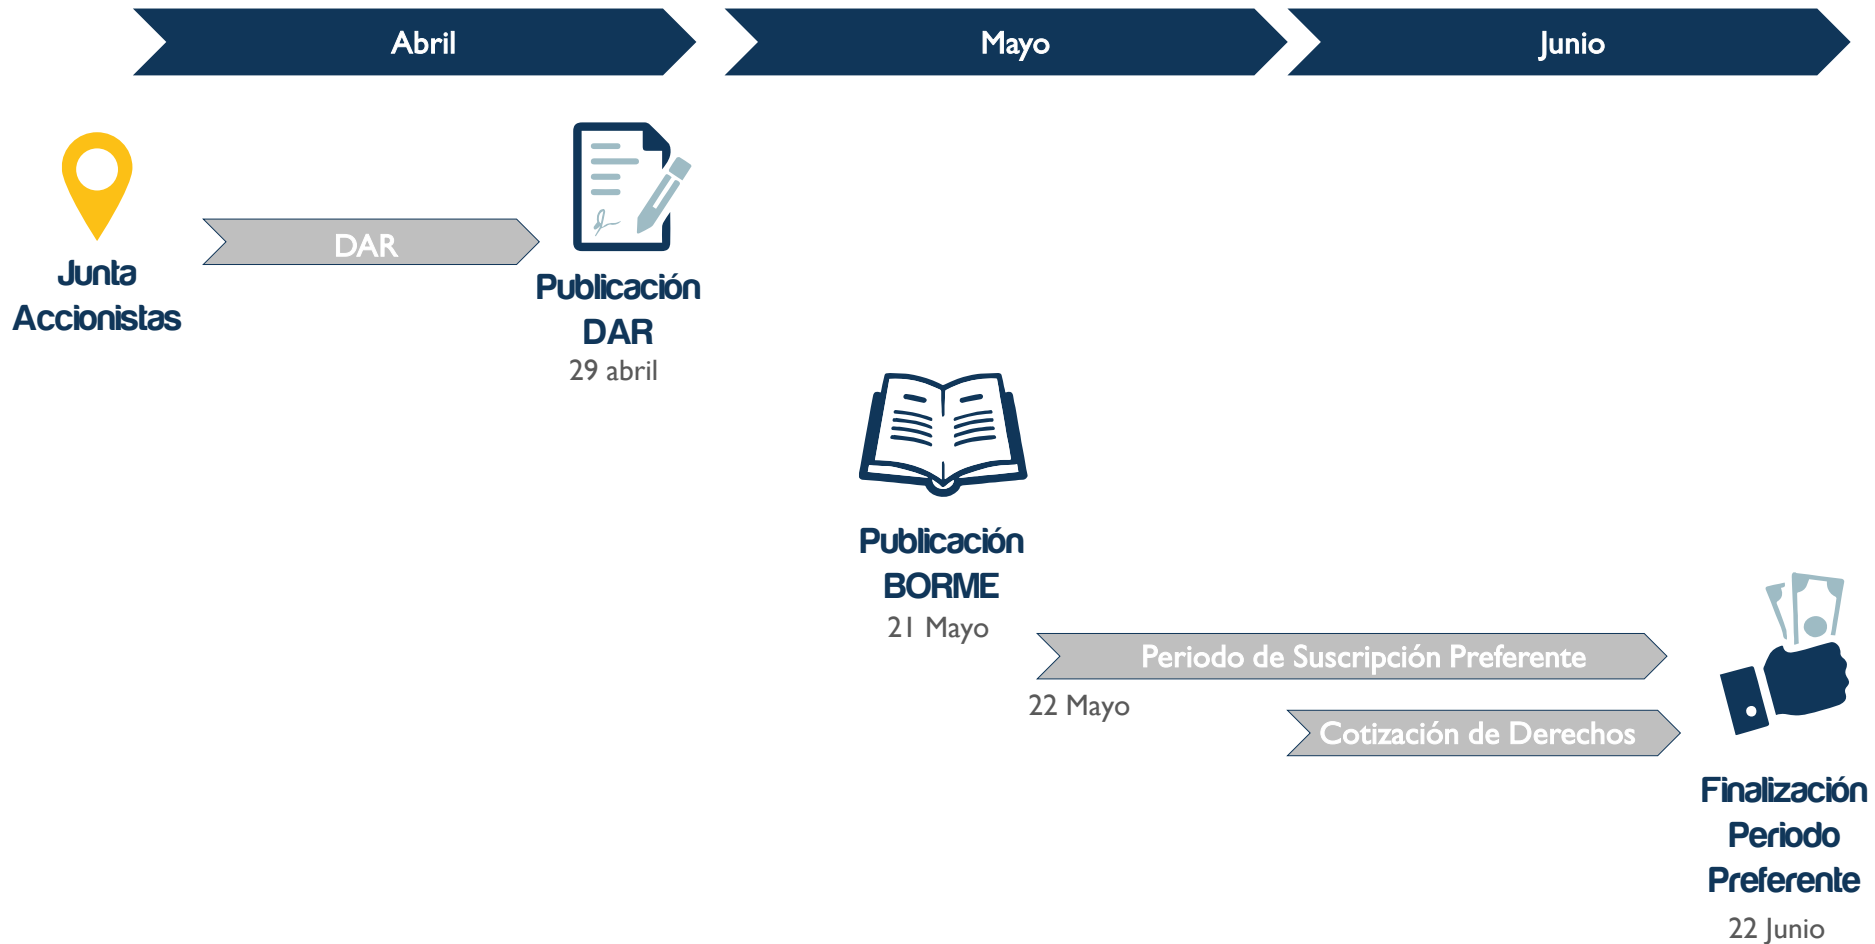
Abril

Mayo

Junio

Junta Accionistas

DAR

Publicación DAR
29 abril

Publicación BORME
21 Mayo

Periodo de Suscripción Preferente

22 Mayo

Cotización de Derechos

Finalización Periodo Preferente
22 Junio